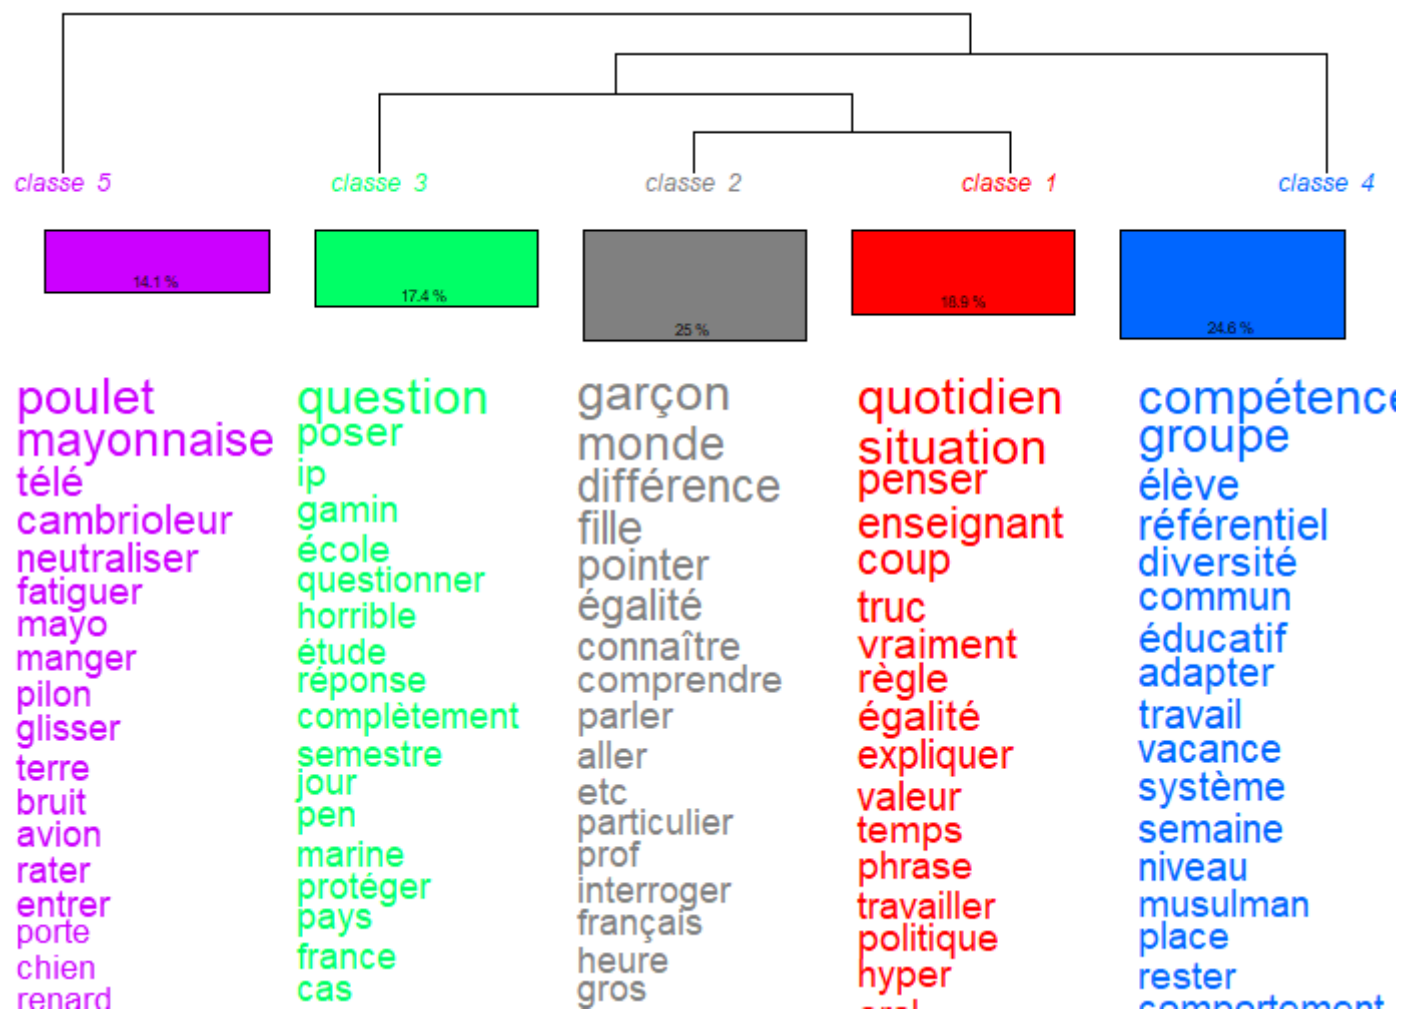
classe 5
classe 3
classe 2
classe 1
classe 4

14.1 %
17.4 %
25 %
18.9 %
24.6 %

poulet
mayonnaise
télé
cambrioleur
neutraliser
fatiguer
mayo
manger
pilon
glisser
terre
bruit
avion
rater
entrer
porte
chien
renard

question
poser
ip
gamin
école
questionner
horrible
étude
réponse
complètement
semestre
jour
pen
marine
protéger
pays
france
cas

garçon
monde
différence
fille
pointer
égalité
connaître
comprendre
parler
aller
etc
particulier
prof
interroger
français
heure
gros

quotidien
situation
penser
enseignant
coup
truc
vraiment
règle
égalité
expliquer
valeur
temps
phrase
travailler
politique
hyper
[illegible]

compétence
groupe
élève
référentiel
diversité
commun
éducatif
adapter
travail
vacance
système
semaine
niveau
musulman
place
rester
comportement